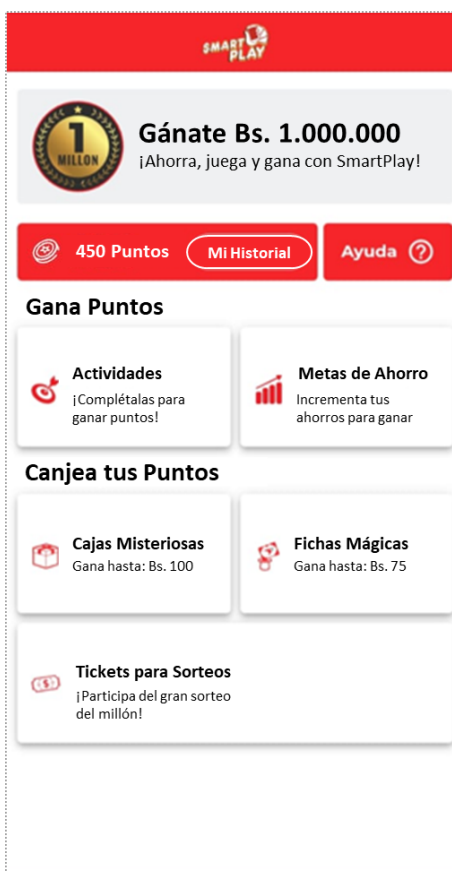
SMART PLAY

1 MILLON

Gánate Bs. 1.000.000
¡Ahorra, juega y gana con SmartPlay!

450 Puntos
Mi Historial
Ayuda ?

Gana Puntos

Actividades
¡Complétalas para ganar puntos!

Metas de Ahorro
Incrementa tus ahorros para ganar

Canjea tus Puntos

Cajas Misteriosas
Gana hasta: Bs. 100

Fichas Mágicas
Gana hasta: Bs. 75

Tickets para Sorteos
¡Participa del gran sorteo del millón!